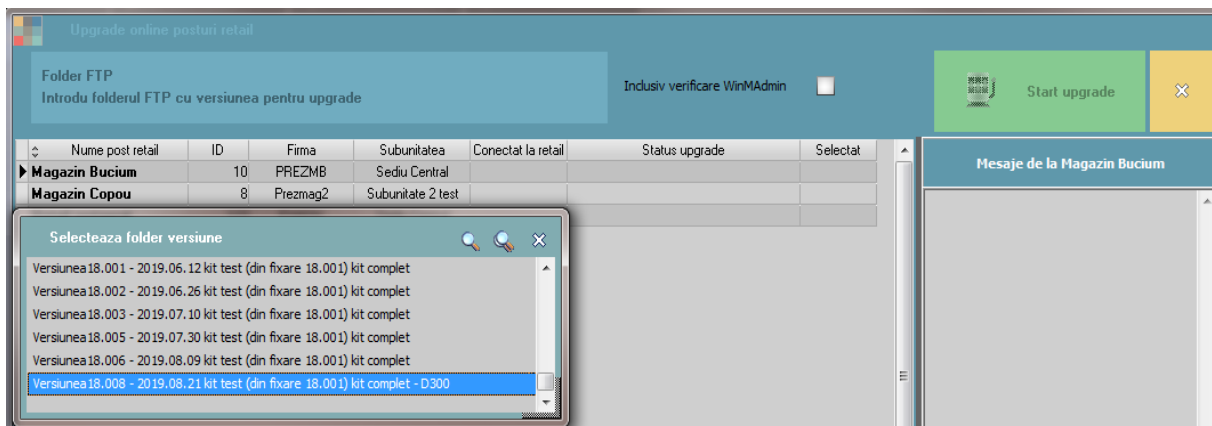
Upgrade online posturi retail

Folder FTP
Introdu folderul FTP cu versiunea pentru upgrade

Inclusiv verificare WinMAdmin

Start upgrade

| Nume post retail | ID | Firma | Subunitatea | Conectat la retail | Status upgrade | Selectat |
|---|---|---|---|---|---|---|
| Magazin Bucium | 10 | PREZMB | Sediu Central | | | |
| Magazin Copou | 8 | Prezmag2 | Subunitate 2 test | | | |

Mesaje de la Magazin Bucium

Selecteaza folder versiune

Versiunea 18.001 - 2019.06.12 kit test (din fixare 18.001) kit complet
Versiunea 18.002 - 2019.06.26 kit test (din fixare 18.001) kit complet
Versiunea 18.003 - 2019.07.10 kit test (din fixare 18.001) kit complet
Versiunea 18.005 - 2019.07.30 kit test (din fixare 18.001) kit complet
Versiunea 18.006 - 2019.08.09 kit test (din fixare 18.001) kit complet
Versiunea 18.008 - 2019.08.21 kit test (din fixare 18.001) kit complet - D300